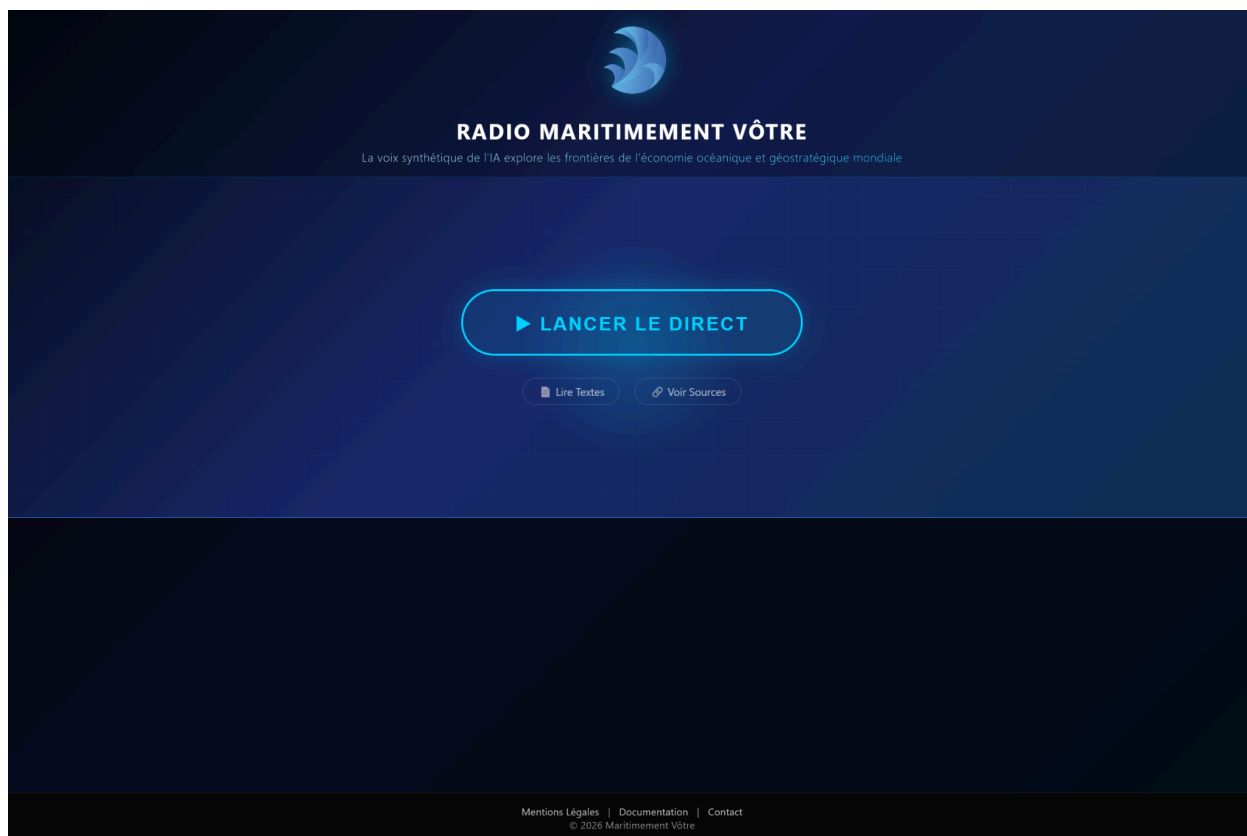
RADIO MARITIMEMENT VÔTRE

La voix synthétique de l'IA explore les frontières de l'économie océanique et géostratégique mondiale

▶ LANCER LE DIRECT

Lire Textes

Voir Sources

Mentions Légales | Documentation | Contact
© 2026 Maritimement Vôtre